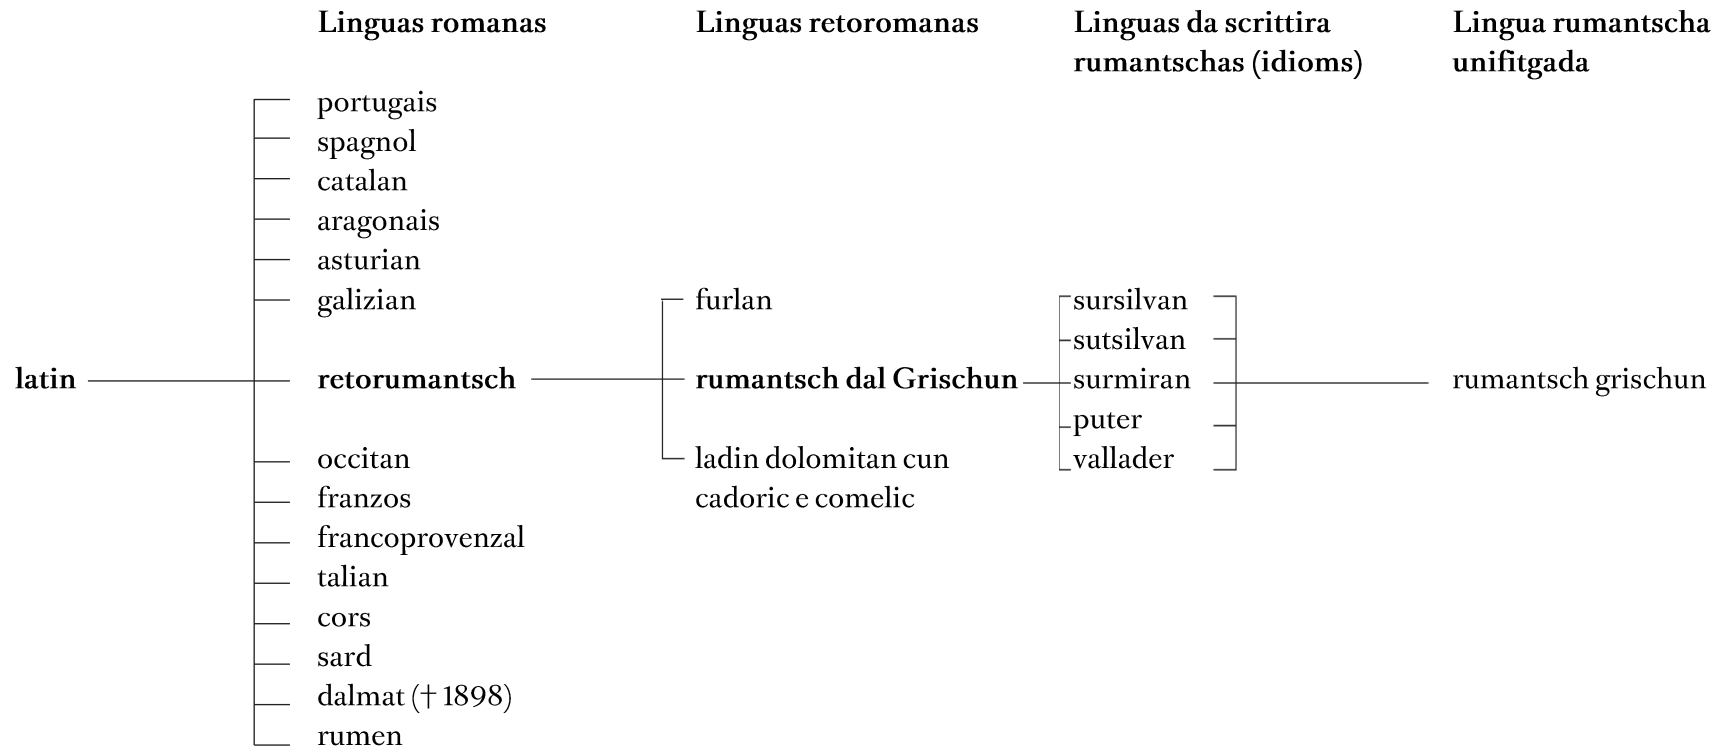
Linguas romanas

Linguas retoromanas

Linguas da scrittira rumantschas (idioms)

Lingua rumantscha unifitgada

portugais
spagnol
catalan
aragonais
asturian
galizian

latin

retorumantsch

occitan
franzos
francoprovenzal
talian
cors
sard
dalmat († 1898)
rumen

furlan
rumantsch dal Grischun
ladin dolomitan cun cadoric e comelic

sursilvan
sutsilvan
surmiran
puter
vallader

rumantsch grischun